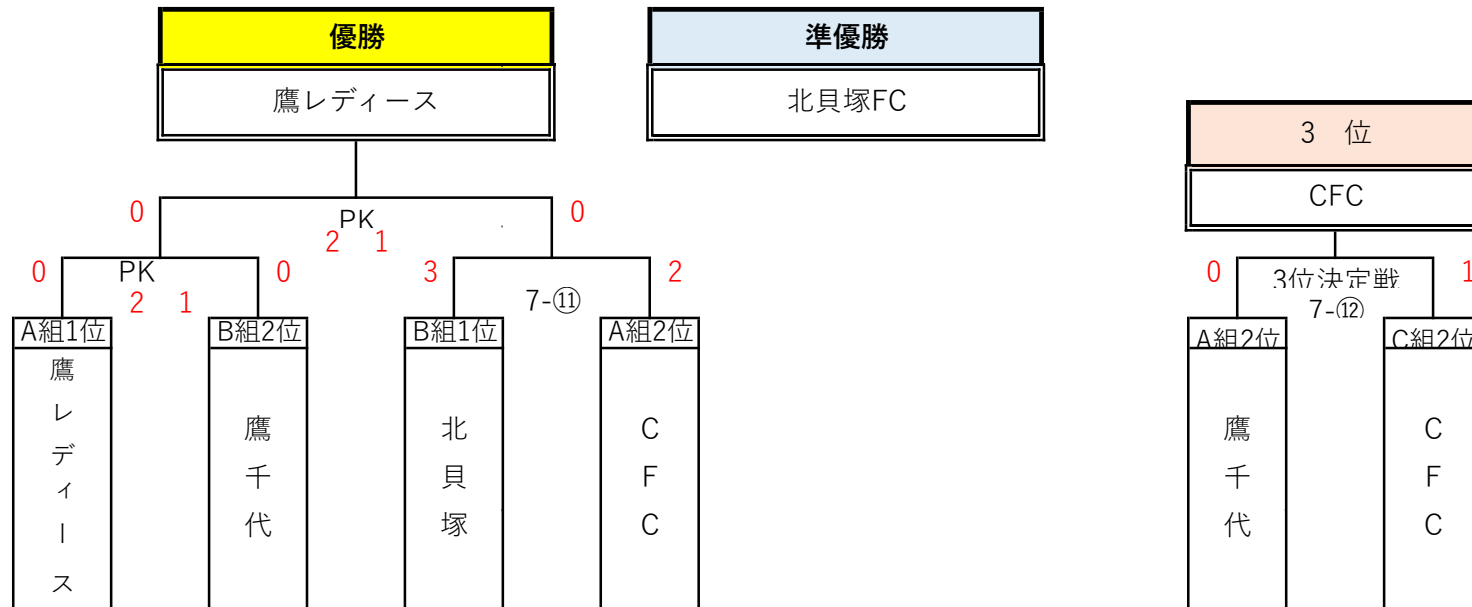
優勝

鷹レディース

準優勝

北貝塚FC

3　位

CFC

0

PK

2　1

0

0

PK

2　1

0

3

7-⑪

2

A組1位

鷹レディース

B組2位

鷹千代

B組1位

北貝塚

A組2位

CFC

0

3位決定戦

7-⑫

1

A組2位

鷹千代

C組2位

CFC